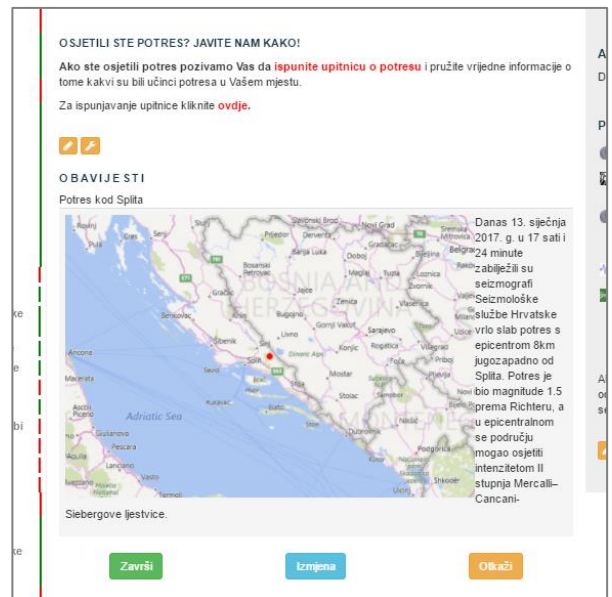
OSJETILI STE POTRES? JAVITE NAM KAKO!

Ako ste osjetili potres pozivamo Vas da ispunite upitnicu o potresu i pružite vrijedne informacije o tome kakvi su bili učinci potresa u Vašem mjestu.

Za ispunjavanje upitnice kliknite ovdje.

OBAVIJESTI

Potres kod Splita

Danas 13. siječnja 2017. g. u 17 sati i 24 minute zabilježili su seizmografi Seizmološke službe Hrvatske vrlo slab potres s epicentrom 8km jugozapadno od Splita. Potres je bio magnitude 1.5 prema Richteru, a u epicentralnom se području mogao osjetiti intenzitetom II stupnja Mercalli–Cancani–Siebergove ljestvice.

Rijeka Slavonski Brod Banja Luka Doboj Tuzla Bosanski Petrovac Zenica BOSNIA AND HERZEGOVINA Sarajevo Mostar Split Dinaric Alps Ancona Adriatic Sea Pescara MONTENEGRO Nikšić Podgorica Kotor Bar Macerata Livno Stolac Zadar Šibenik Vasto Lanciano Termoli Beograd Valjevo Užice Čačak Kraljevo Novi Pazar Peć

Završi Izmjena Otkaži